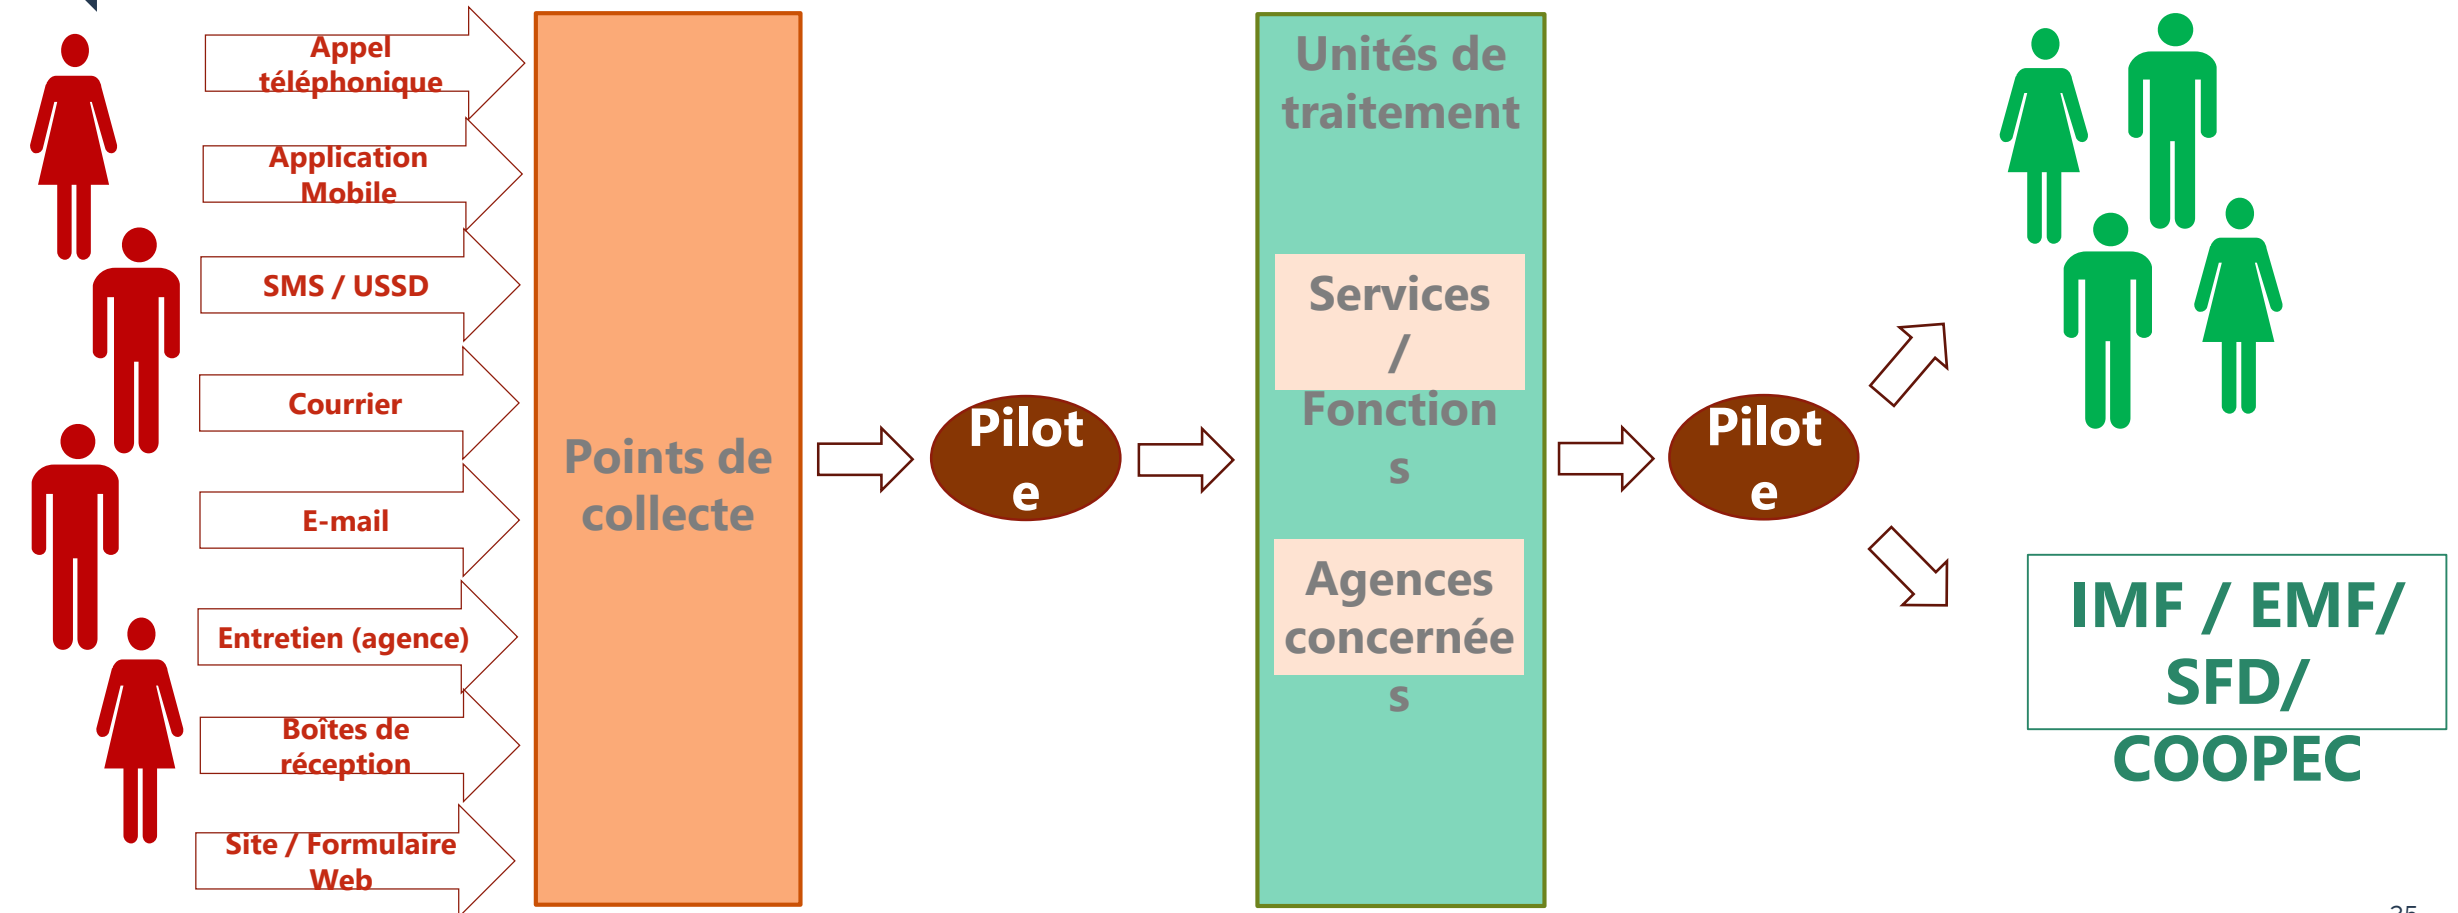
Appel téléphonique

Application Mobile

SMS / USSD

Courrier

E-mail

Entretien (agence)

Boîtes de réception

Site / Formulaire Web

Points de collecte

Pilot e

Unités de traitement

Services / Fonction s

Agences concernée s

Pilot e

IMF / EMF/ SFD/ COOPEC

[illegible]